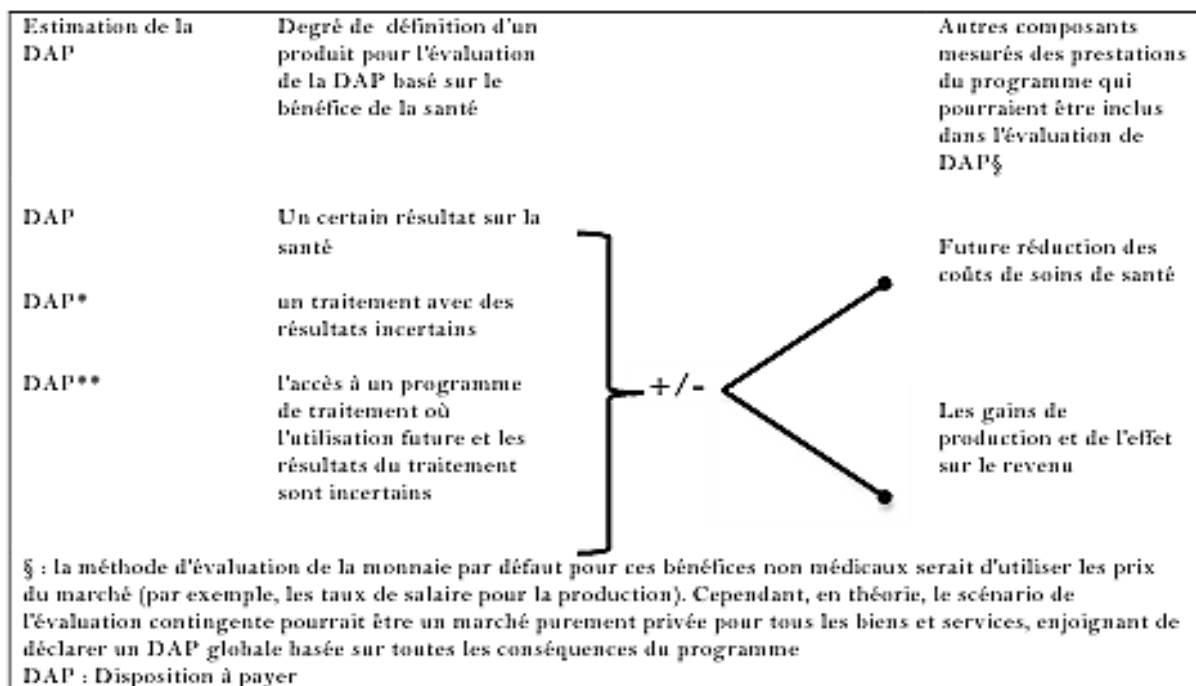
| Estimation de la DAP | Degré de définition d'un produit pour l'évaluation de la DAP basé sur le bénéfice de la santé | | Autres composants mesurés des prestations du programme qui pourraient être inclus dans l'évaluation de DAP§ |
|---|---|---|---|
| DAP | Un certain résultat sur la santé | +/- | Future réduction des coûts de soins de santé |
| DAP* | un traitement avec des résultats incertains | | |
| DAP** | l'accès à un programme de traitement où l'utilisation future et les résultats du traitement sont incertains | | Les gains de production et de l'effet sur le revenu |

§ : la méthode d'évaluation de la monnaie par défaut pour ces bénéfices non médicaux serait d'utiliser les prix du marché (par exemple, les taux de salaire pour la production). Cependant, en théorie, le scénario de l'évaluation contingente pourrait être un marché purement privée pour tous les biens et services, enjoignant de déclarer un DAP globale basée sur toutes les conséquences du programme
DAP : Disposition à payer